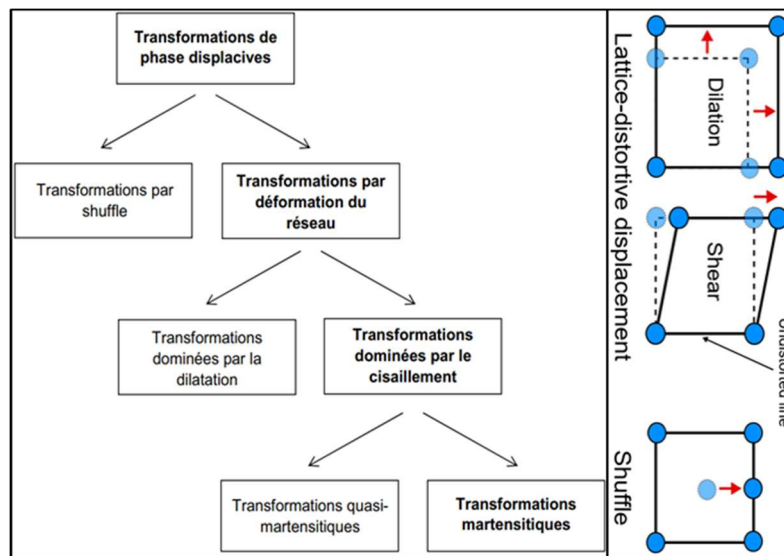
Transformations de phase displacives

Transformations par shuffle

Transformations par déformation du réseau

Transformations dominées par la dilatation

Transformations dominées par le cisaillement

Transformations quasi-martensitiques

Transformations martensitiques

Lattice-distortive displacement

Dilation

Shear

Undistorted line

Shuffle